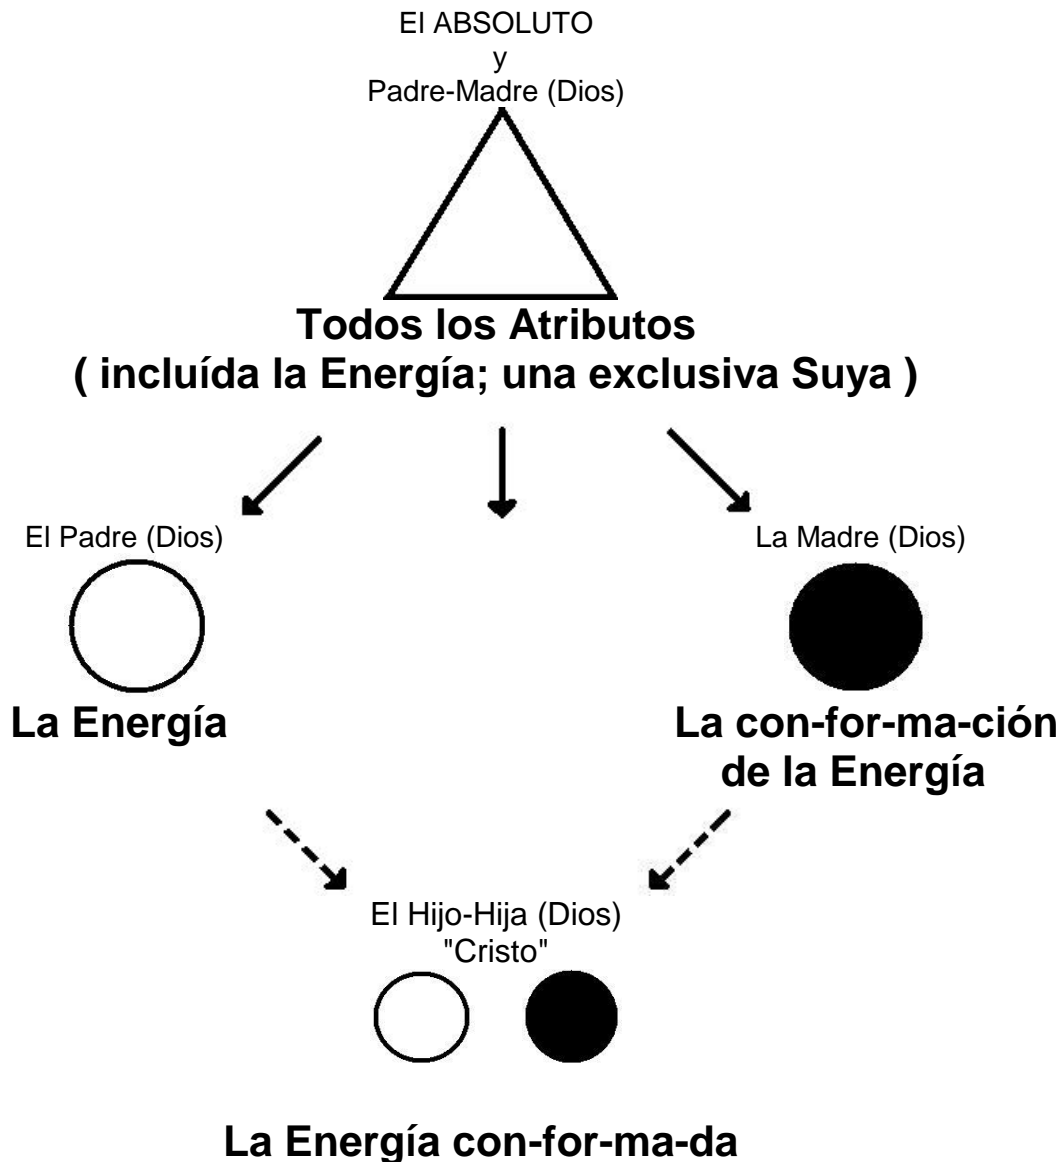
El ABSOLUTO
y
Padre-Madre (Dios)

Todos los Atributos
( incluída la Energía; una exclusiva Suya )

El Padre (Dios)

La Madre (Dios)

La Energía

La con-for-ma-ción de la Energía

El Hijo-Hija (Dios)
"Cristo"

La Energía con-for-ma-da